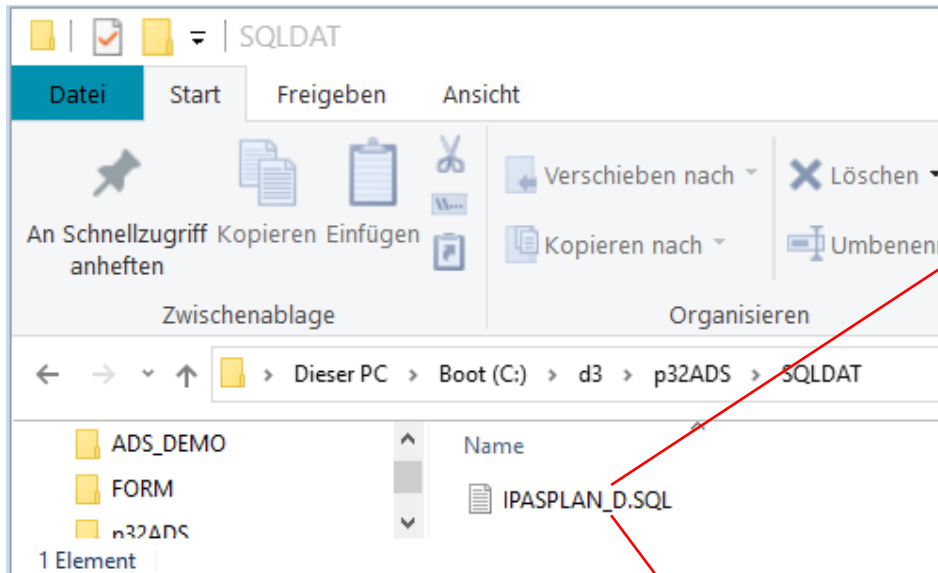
SQLDAT

Datei Start Freigeben Ansicht

An Schnellzugriff anheften Kopieren Einfügen

Zwischenablage

Verschieben nach
Kopieren nach

Löschen
Umbenen

Organisieren

Dieser PC > Boot (C:) > d3 > p32ADS > SQLDAT

ADS_DEMO
FORM
p32ADS

Name

IPASPLAN_D.SQL

1 Element